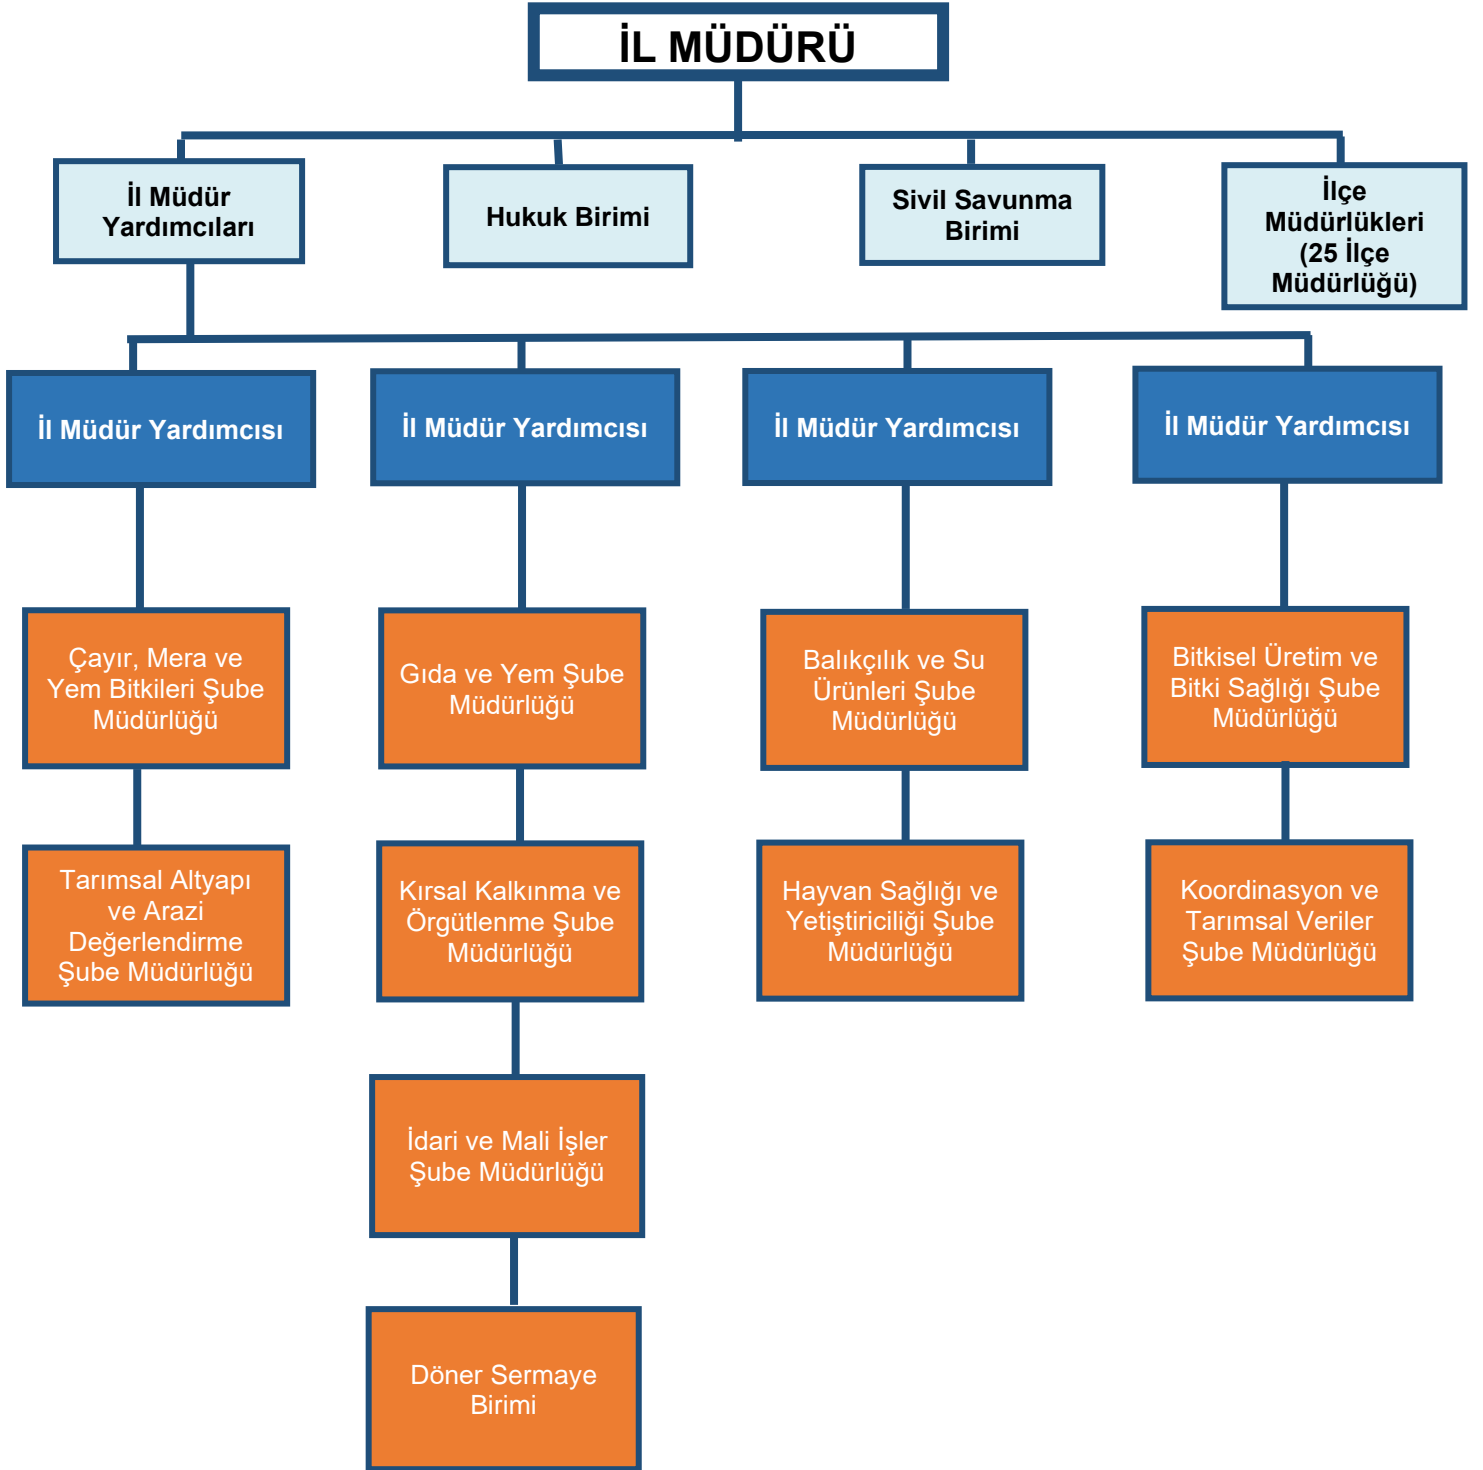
İL MÜDÜRÜ

İl Müdür Yardımcıları

Hukuk Birimi

Sivil Savunma Birimi

İlçe Müdürlükleri (25 İlçe Müdürlüğü)

İl Müdür Yardımcısı

İl Müdür Yardımcısı

İl Müdür Yardımcısı

İl Müdür Yardımcısı

Çayır, Mera ve Yem Bitkileri Şube Müdürlüğü

Tarımsal Altyapı ve Arazi Değerlendirme Şube Müdürlüğü

Gıda ve Yem Şube Müdürlüğü

Kırsal Kalkınma ve Örgütlenme Şube Müdürlüğü

İdari ve Mali İşler Şube Müdürlüğü

Döner Sermaye Birimi

Balıkçılık ve Su Ürünleri Şube Müdürlüğü

Hayvan Sağlığı ve Yetiştiriciliği Şube Müdürlüğü

Bitkisel Üretim ve Bitki Sağlığı Şube Müdürlüğü

Koordinasyon ve Tarımsal Veriler Şube Müdürlüğü